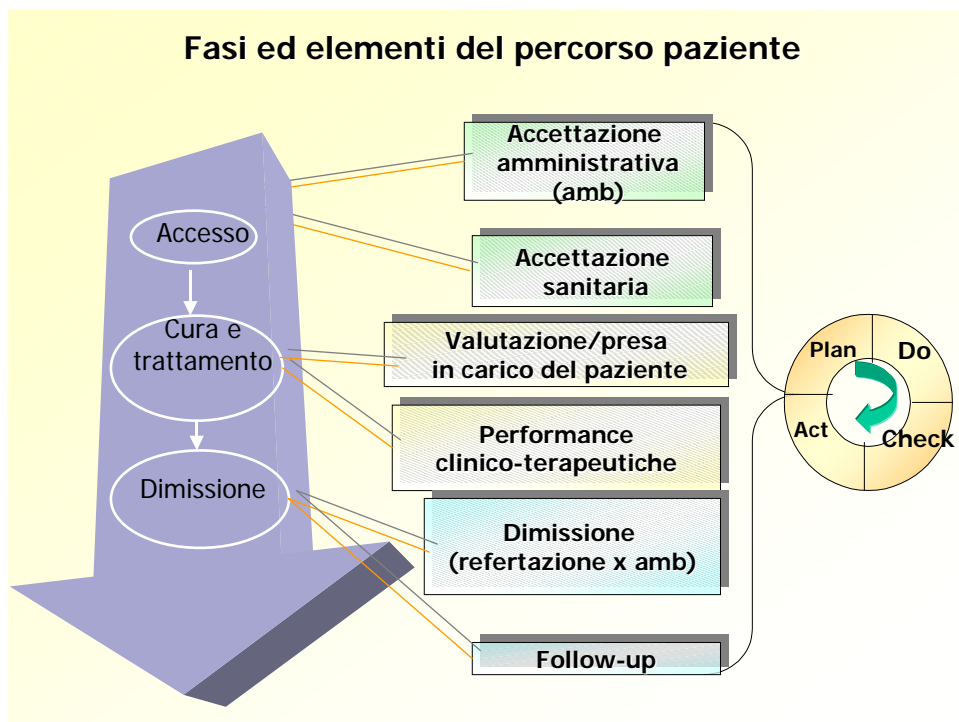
Fasi ed elementi del percorso paziente

Accesso

Cura e trattamento

Dimissione

Accettazione amministrativa (amb)

Accettazione sanitaria

Valutazione/presa in carico del paziente

Performance clinico-terapeutiche

Dimissione (refertazione x amb)

Follow-up

Plan

Do

Check

Act